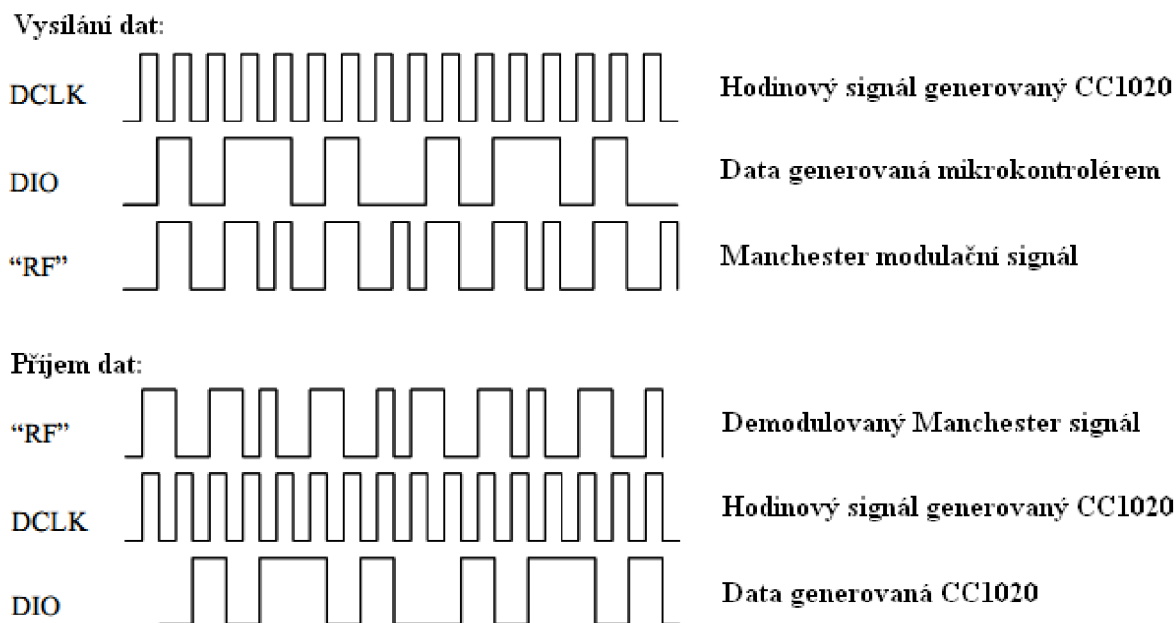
Vysílání dat:

DCLK

Hodinový signál generovaný CC1020

DIO

Data generovaná mikrokontrolérem

“RF”

Manchester modulační signál

Příjem dat:

“RF”

Demodulovaný Manchester signál

DCLK

Hodinový signál generovaný CC1020

DIO

Data generovaná CC1020